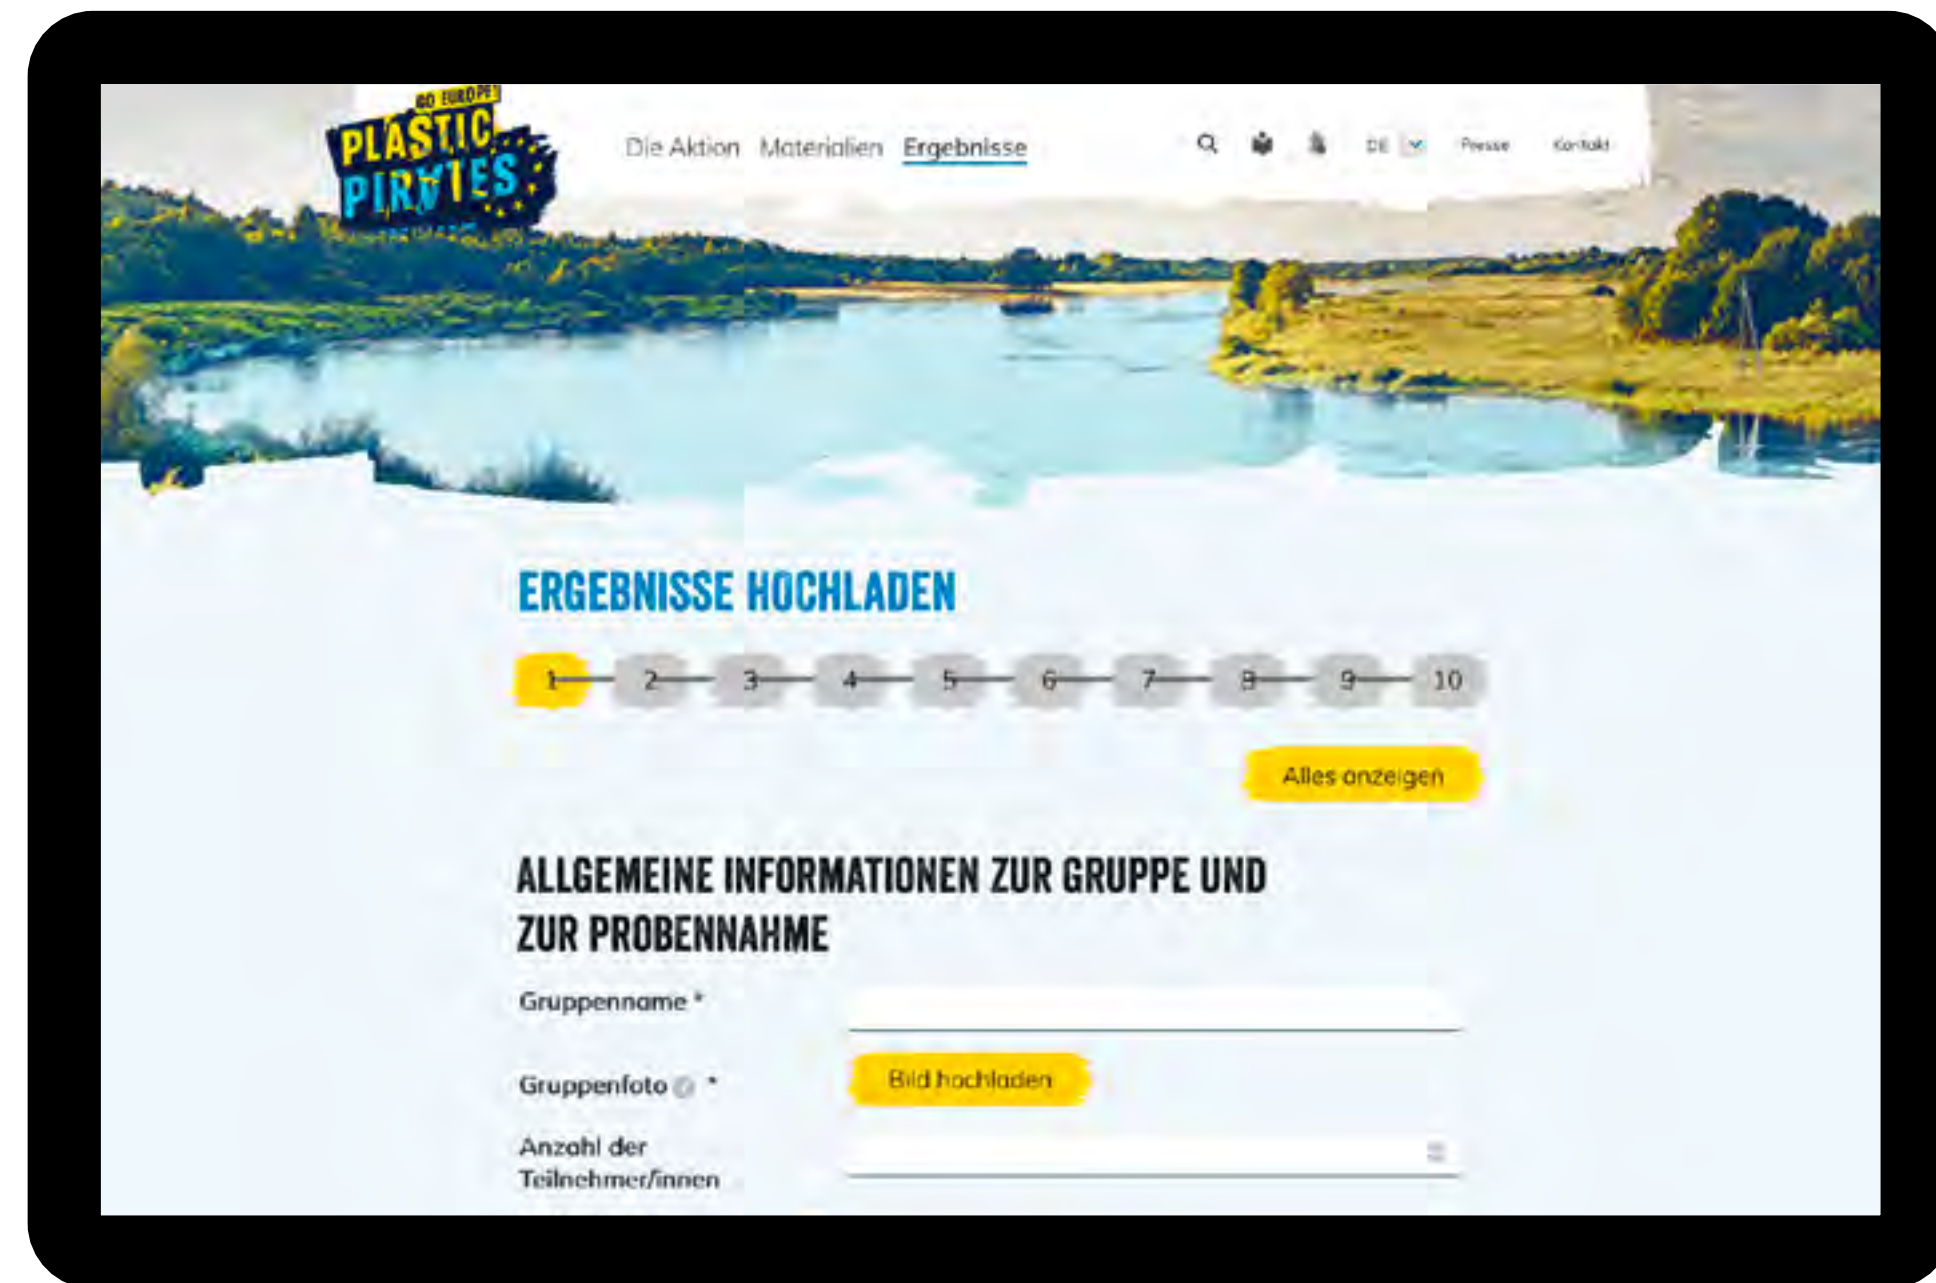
GO EUROPE!
PLASTIC PIRATES

Die Aktion Materialien Ergebnisse

DE Presse Kontakt

ERGEBNISSE HOCHLADEN

1 2 3 4 5 6 7 8 9 10

Alles anzeigen

ALLGEMEINE INFORMATIONEN ZUR GRUPPE UND ZUR PROBENNAHME

Gruppenname *

Gruppenfoto *

Bild hochladen

Anzahl der Teilnehmer/innen